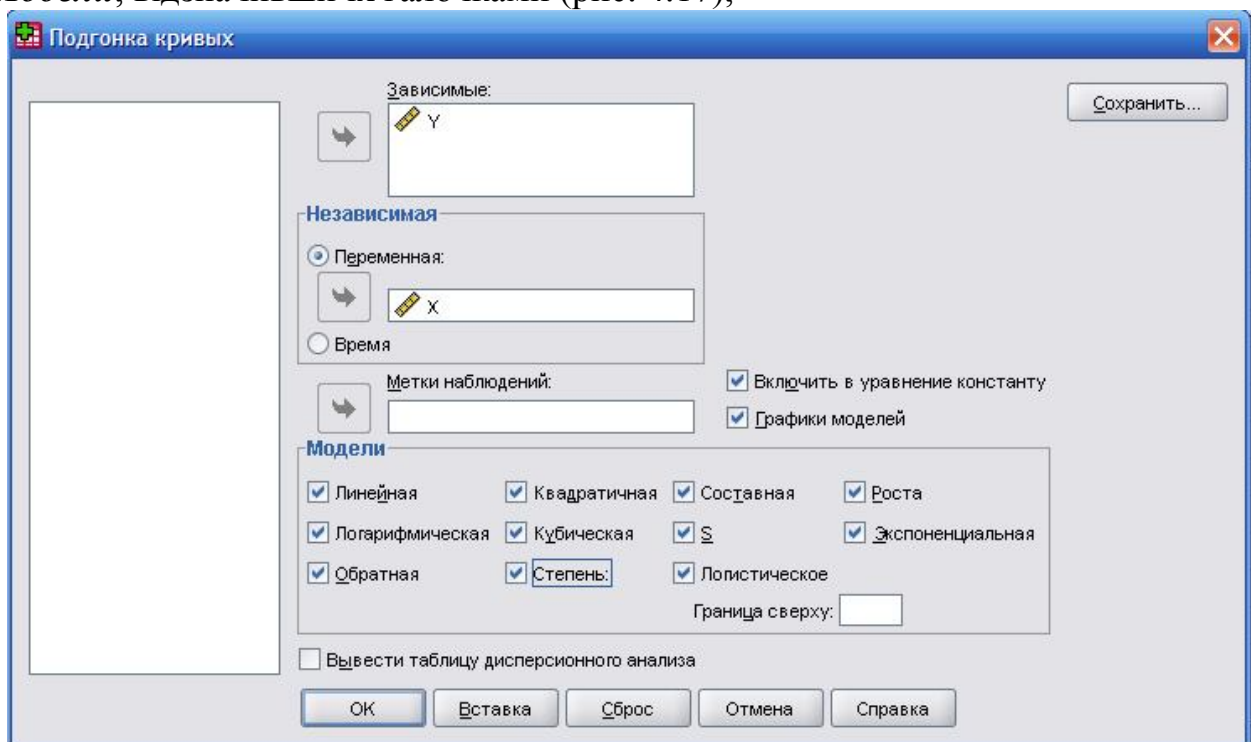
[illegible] (рис. 4.17);

Подгонка кривых

Зависимые:
Y

Сохранить...

Независимая
Переменная:
X
Время

Метки наблюдений:

Включить в уравнение константу
Графики моделей

Модели
Линейная
Квадратичная
Составная
Роста
Логарифмическая
Кубическая
S
Экспоненциальная
Обратная
Степень:
Логистическое
Граница сверху:

Вывести таблицу дисперсионного анализа

OK
Вставка
Сброс
Отмена
Справка